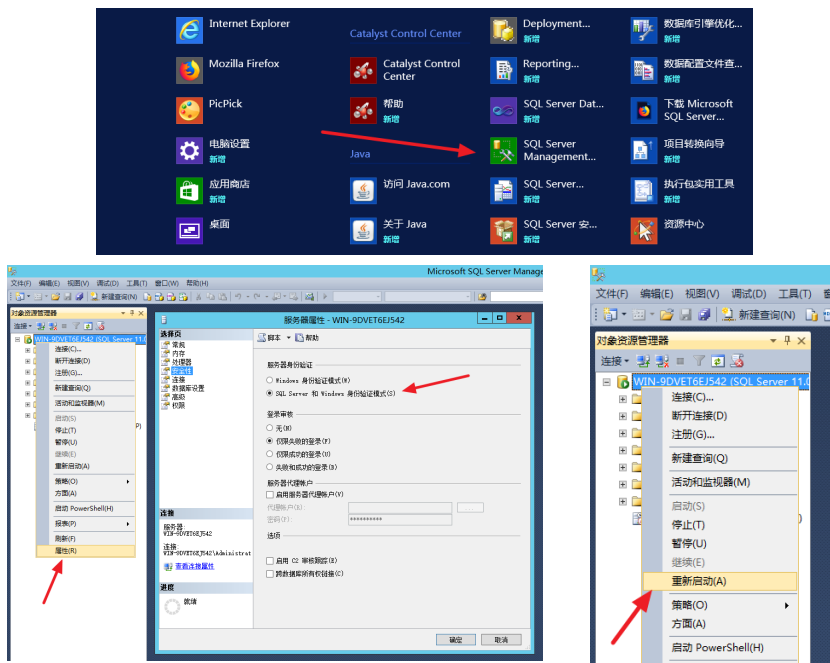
Internet Explorer

Catalyst Control Center

Deployment...
新增

数据库引擎优化...
新增

Mozilla Firefox

Catalyst Control Center

Reporting...
新增

数据配置文件查...
新增

PicPick

帮助
新增

SQL Server Dat...
新增

下载 Microsoft SQL Server...

电脑设置
新增

Java

SQL Server Management...
新增

项目转换向导
新增

应用商店
新增

访问 Java.com
新增

SQL Server...
新增

执行包实用工具
新增

桌面

关于 Java
新增

SQL Server 安...
新增

资源中心

Microsoft SQL Server Manage

文件(F) 编辑(E) 视图(V) 调试(D) 工具(T) 窗口(W) 帮助(H)

新建查询(N)

对象资源管理器

连接

WIN-9DVET6EJ542 (SQL Server 11.0

连接(C)...
断开连接(D)
注册(G)...
新建查询(Q)
活动和监视器(M)
启动(S)
停止(T)
暂停(U)
继续(E)
重新启动(A)
策略(O)
方面(A)
启动 PowerShell(H)
报表(P)
刷新(F)
属性(R)

服务器属性 - WIN-9DVET6EJ542

选择页
常规
内存
处理器
安全性
连接
数据库设置
高级
权限

脚本 帮助

服务器身份验证
Windows 身份验证模式(W)
SQL Server 和 Windows 身份验证模式(S)

登录审核
无(N)
仅限失败的登录(F)
仅限成功的登录(U)
失败和成功的登录(B)

服务器代理帐户
启用服务器代理帐户(V)
代理帐户(R):
密码(P): ***********

选项
启用 C2 审核跟踪(E)
跨数据库所有权链接(C)

连接
服务器:
WIN-9DVET6EJ542
连接:
WIN-9DVET6EJ542\Administrat
查看连接属性

进度
就绪

确定 取消

文件(F) 编辑(E) 视图(V) 调试(D) 工具(T)

新建查询(N)

对象资源管理器

连接

WIN-9DVET6EJ542 (SQL Server 11.0

连接(C)...
断开连接(D)
注册(G)...
新建查询(Q)
活动和监视器(M)
启动(S)
停止(T)
暂停(U)
继续(E)
重新启动(A)
策略(O)
方面(A)
启动 PowerShell(H)